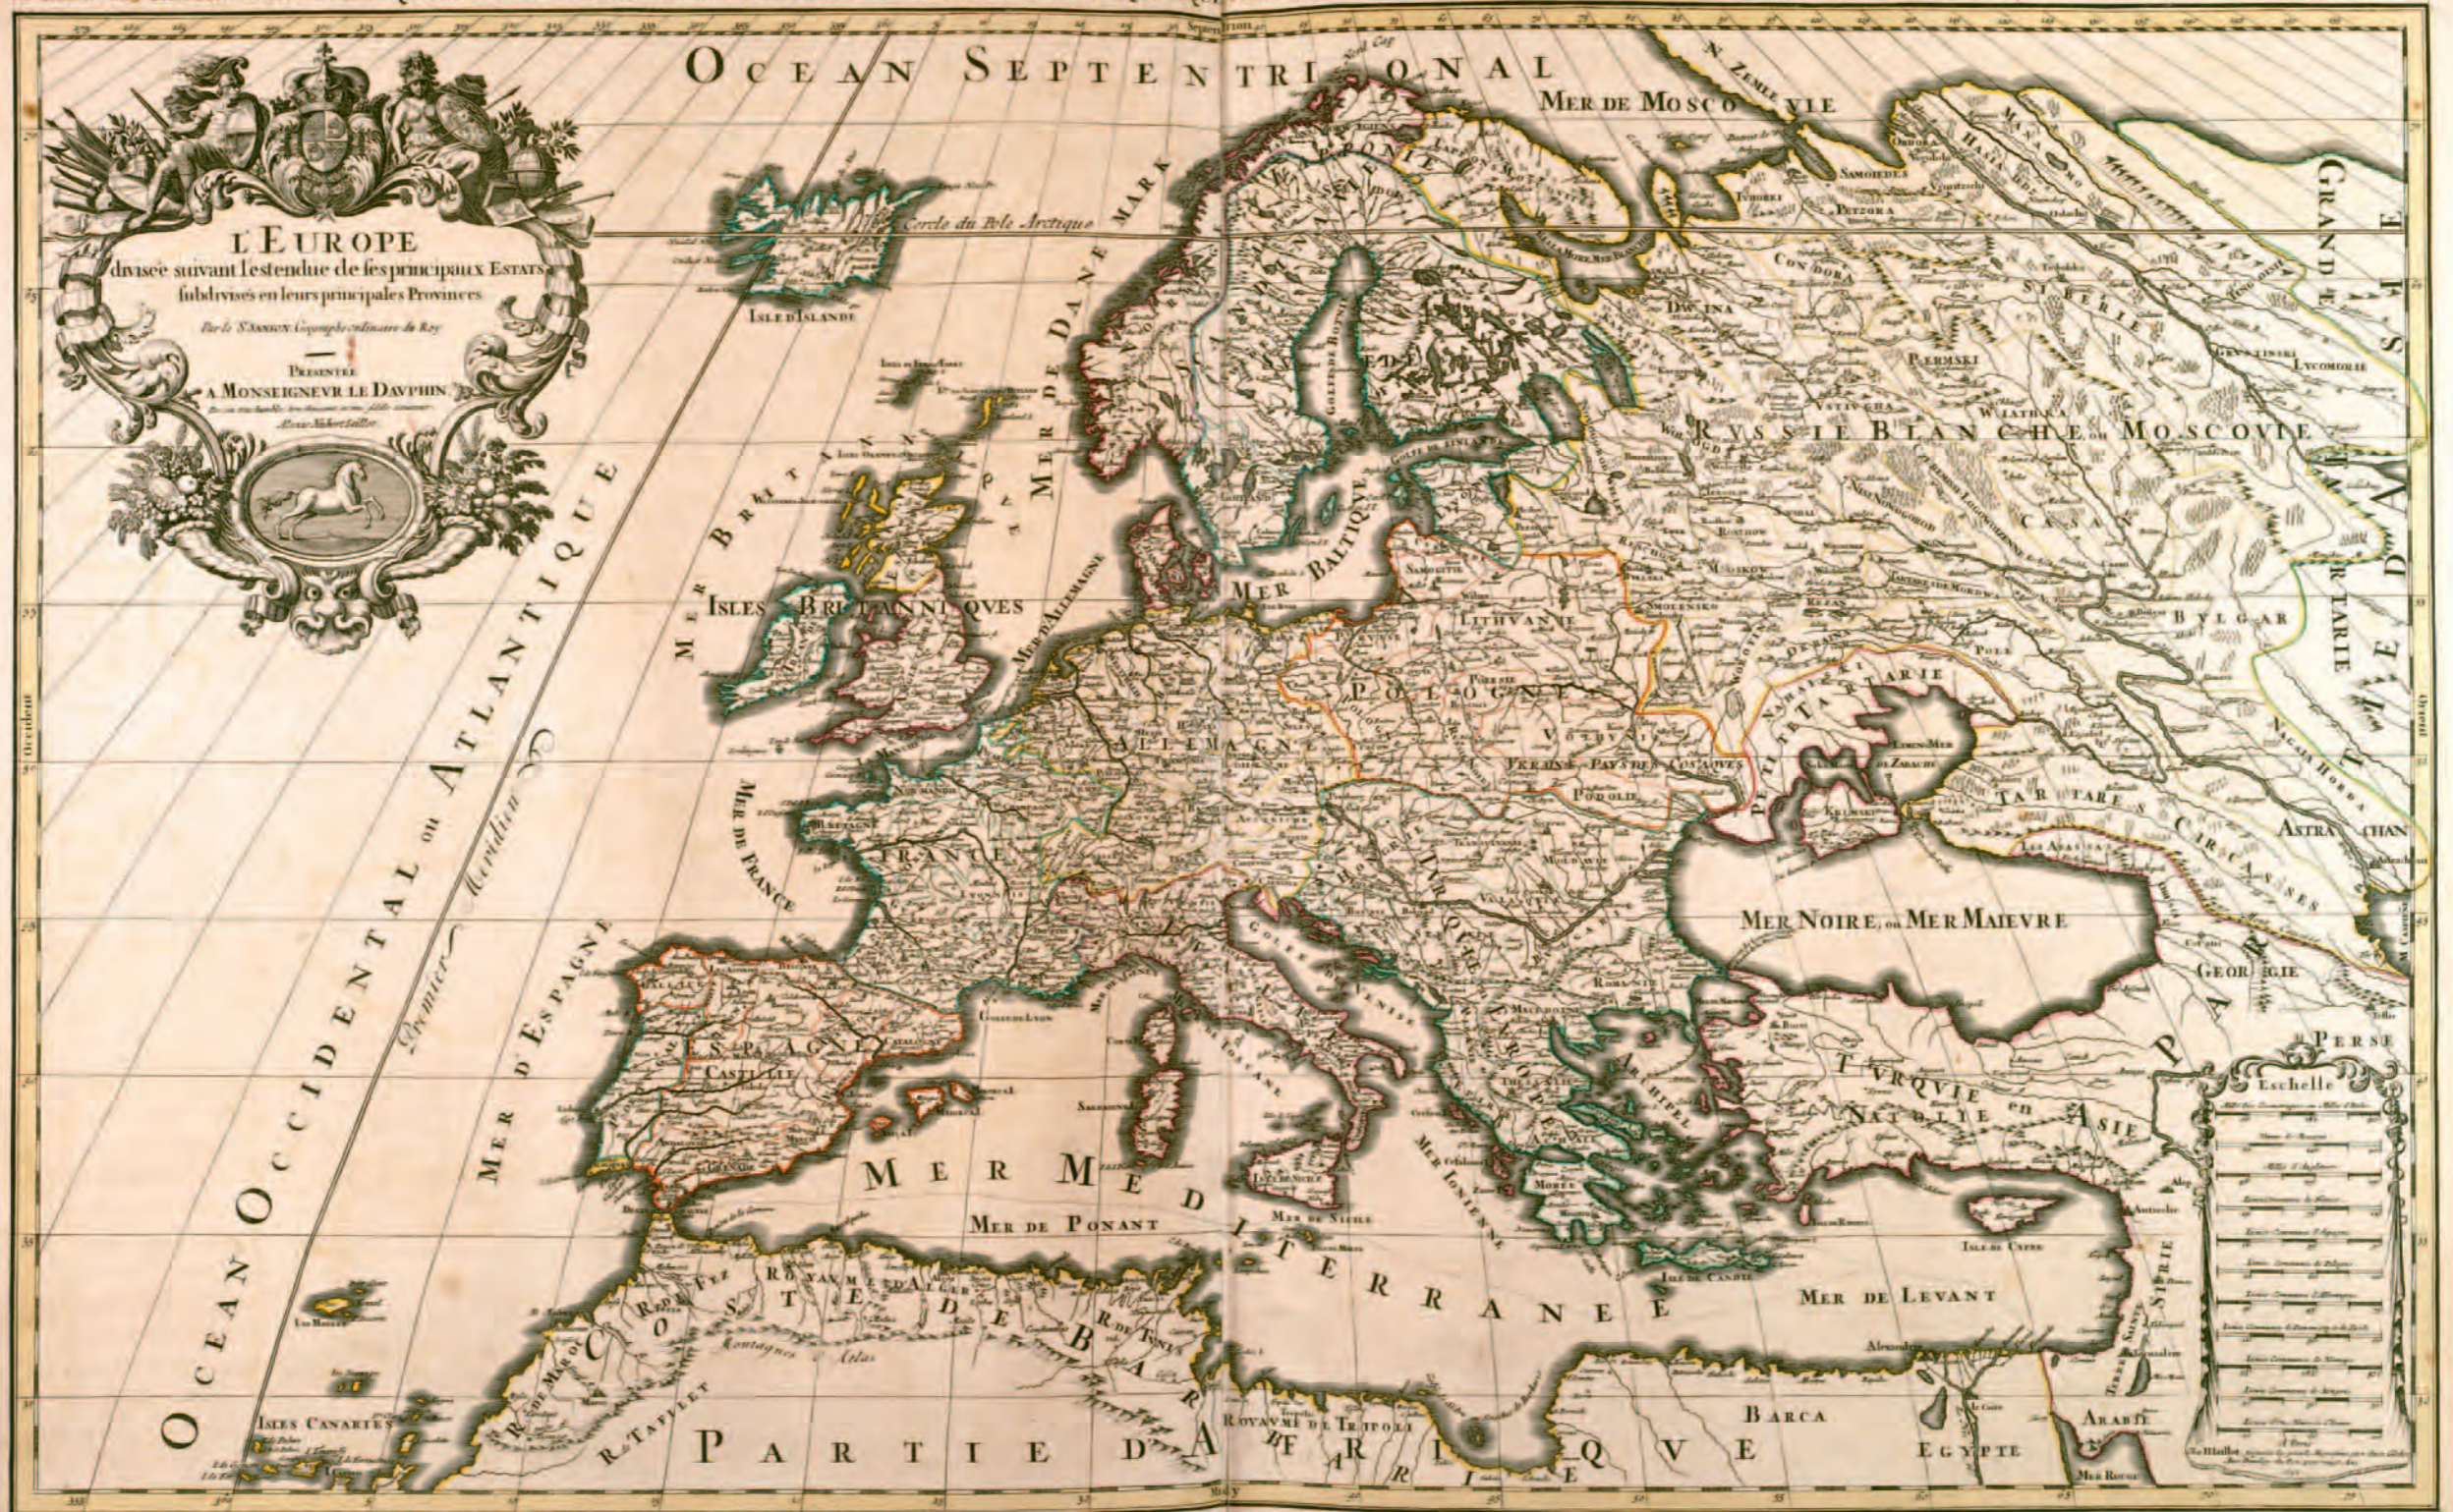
OCEAN SEPTENTRIONAL

MER DE MOSCOVIE

L'EUROPE
divisée suivant l'estendue de ses principaux ESTATS
subdivisés en leurs principales Provinces.
Par le S. SANSON Geographe ordinaire du Roy
PRESENTÉE
A MONSEIGNEVR LE DAUPHIN
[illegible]
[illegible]

Cercle du Pôle Arctique

ISLE D'ISLANDE

MER DE DANEMARK

MER BRITANNIQUE

ISLES BRITANNIQUES

MER D'ALLEMAGNE

MER BALTIQUE

RUSSIE BLANCHE ou MOSCOVIE

GRANDE TARTARIE

LITHUANIE

POLOGNE

ALLEMAGNE

FRANCE

MER DE FRANCE

OCEAN OCCIDENTAL ou ATLANTIQUE

Premier Meridien

MER D'ESPAGNE

ESPAGNE

CASTILLE

PETITE TARTARIE

TARTARES CIRCASSES

BULGAR

ASTRACHAN

MER NOIRE, ou MER MAIEURE

GEORGIE

PERSE

TURQUIE en ASIE

NATOLIE

MER MEDITERRANEE

MER DE PONANT

MER DE LEVANT

MER IONIENE

MER DE SICILE

ISLE DE CANDIE

COSTE DE BARBARIE

ROYAUME DE TRIPOLI

BARCA

EGYPTE

ARABIE

PARTIE D'AFRIQUE

ISLES CANARIES

Montagnes Atlas

Eschelle

Occident

Orient